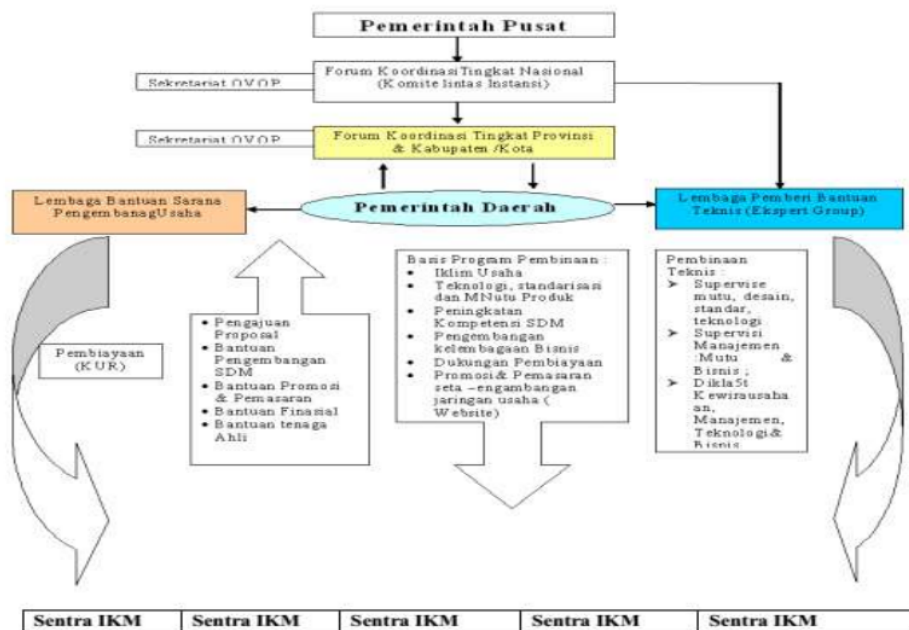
Pemerintah Pusat

Sekretariat OVOP

Forum Koordinasi Tingkat Nasional (Komite lintas Instansi)

Sekretariat OVOP

Forum Koordinasi Tingkat Provinsi & Kabupaten /Kota

Lembaga Bantuan Sarana PengembanagUsaha

Pemerintah Daerah

Lembaga Pemberi Bantuan Teknis (Ekspert Group)

Pembiayaan (KUR)

- Pengajuan Proposal
- Bantuan Pengembangan SDM
- Bantuan Promosi & Pemasaran
- Bantuan Finasial
- Bantuan tenaga Ahli

Basis Program Pembinaan :
- Iklim Usaha
- Teknologi, standarisasi dan MNutu Produk
- Peningkatan Kompetensi SDM
- Pengembangan kelembagaan Bisnis
- Dukungan Pembiayaan
- Promosi& Pemasaran seta –engambangan jaringan usaha ( Website)

Pembinaan Teknis :
➢ Supervise mutu, desain, standar, teknologi
➢ Supervisi Manajemen :Mutu & Bisnis ;
➢ Dikla5t Kewirausahaan, Manajemen, Teknologi& Bisnis

| Sentra IKM | Sentra IKM | Sentra IKM | Sentra IKM | Sentra IKM |